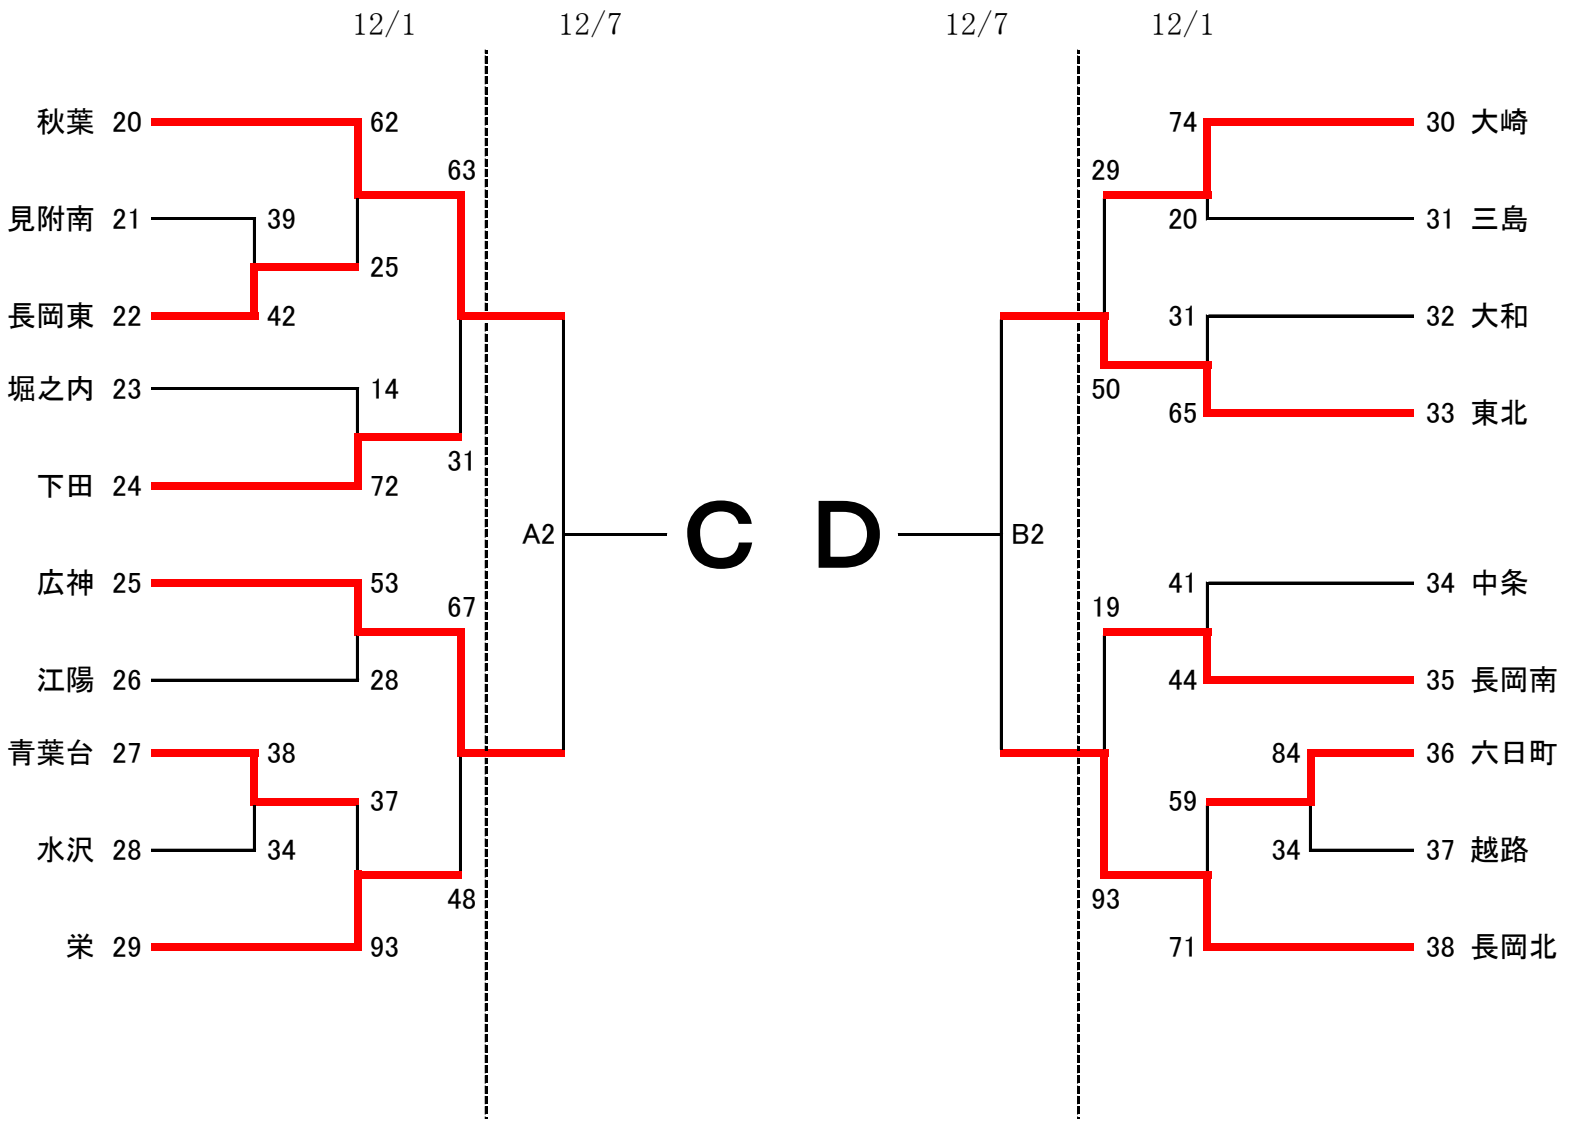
12/1 12/7 12/7 12/1

秋葉 20
見附南 21
長岡東 22
堀之内 23
下田 24
広神 25
江陽 26
青葉台 27
水沢 28
栄 29

62
39
25
42
63
14
72
31
53
67
28
38
37
34
48
93

A2

C D

B2

74
29
20
31
50
65
41
19
44
84
59
34
93
71

30 大崎
31 三島
32 大和
33 東北
34 中条
35 長岡南
36 六日町
37 越路
38 長岡北